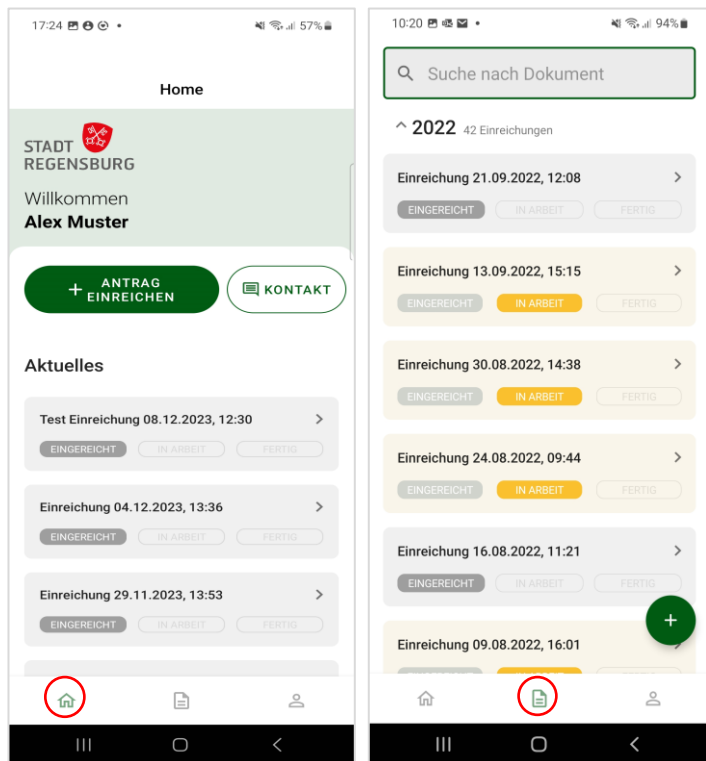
17:24 57%

Home

STADT REGENSBURG

Willkommen
Alex Muster

+ ANTRAG EINREICHEN

KONTAKT

Aktuelles

Test Einreichung 08.12.2023, 12:30
EINGEREICHT IN ARBEIT FERTIG

Einreichung 04.12.2023, 13:36
EINGEREICHT IN ARBEIT FERTIG

Einreichung 29.11.2023, 13:53
EINGEREICHT IN ARBEIT FERTIG

10:20 94%

Suche nach Dokument

2022 42 Einreichungen

Einreichung 21.09.2022, 12:08
EINGEREICHT IN ARBEIT FERTIG

Einreichung 13.09.2022, 15:15
EINGEREICHT IN ARBEIT FERTIG

Einreichung 30.08.2022, 14:38
EINGEREICHT IN ARBEIT FERTIG

Einreichung 24.08.2022, 09:44
EINGEREICHT IN ARBEIT FERTIG

Einreichung 16.08.2022, 11:21
EINGEREICHT IN ARBEIT FERTIG

Einreichung 09.08.2022, 16:01